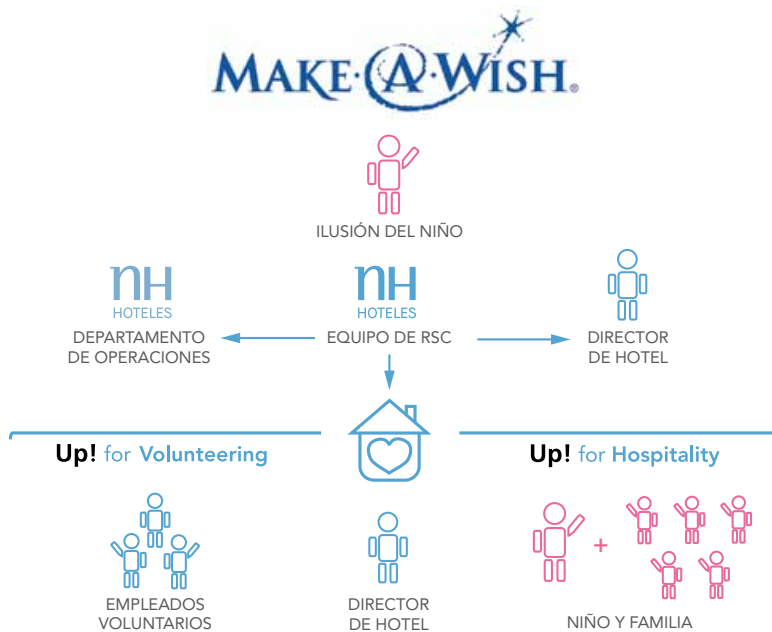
MAKE·A·WISH®

ILUSIÓN DEL NIÑO

nH
HOTELES
DEPARTAMENTO DE OPERACIONES

nH
HOTELES
EQUIPO DE RSC

DIRECTOR DE HOTEL

Up! for Volunteering

Up! for Hospitality

EMPLEADOS VOLUNTARIOS

DIRECTOR DE HOTEL

+

NIÑO Y FAMILIA